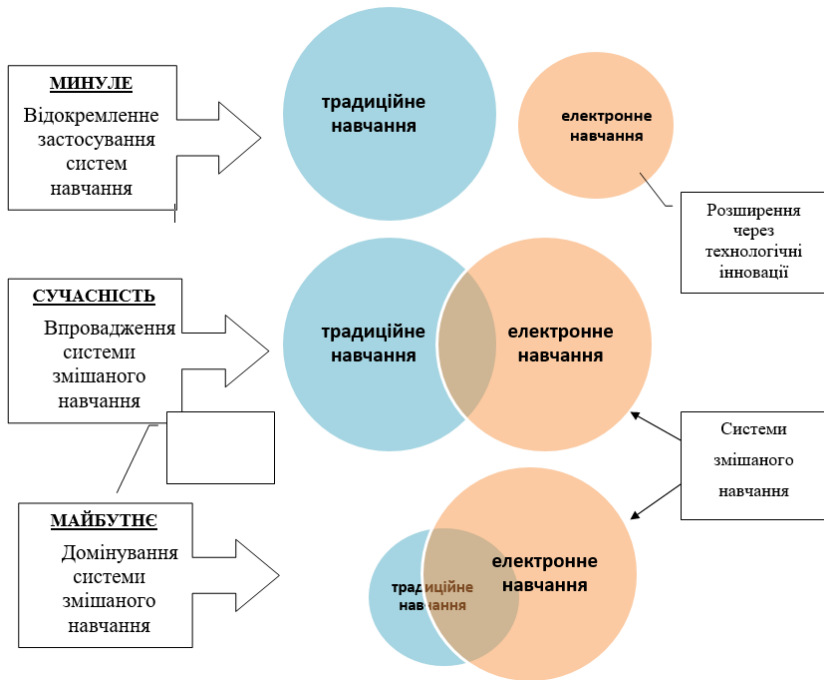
МИНУЛЕ
Відокремлене застосування систем навчання

традиційне навчання

електронне навчання

Розширення через технологічні інновації

СУЧАСНІСТЬ
Впровадження системи змішаного навчання

традиційне навчання

електронне навчання

Системи змішаного навчання

МАЙБУТНЄ
Домінування системи змішаного навчання

традиційне навчання

електронне навчання